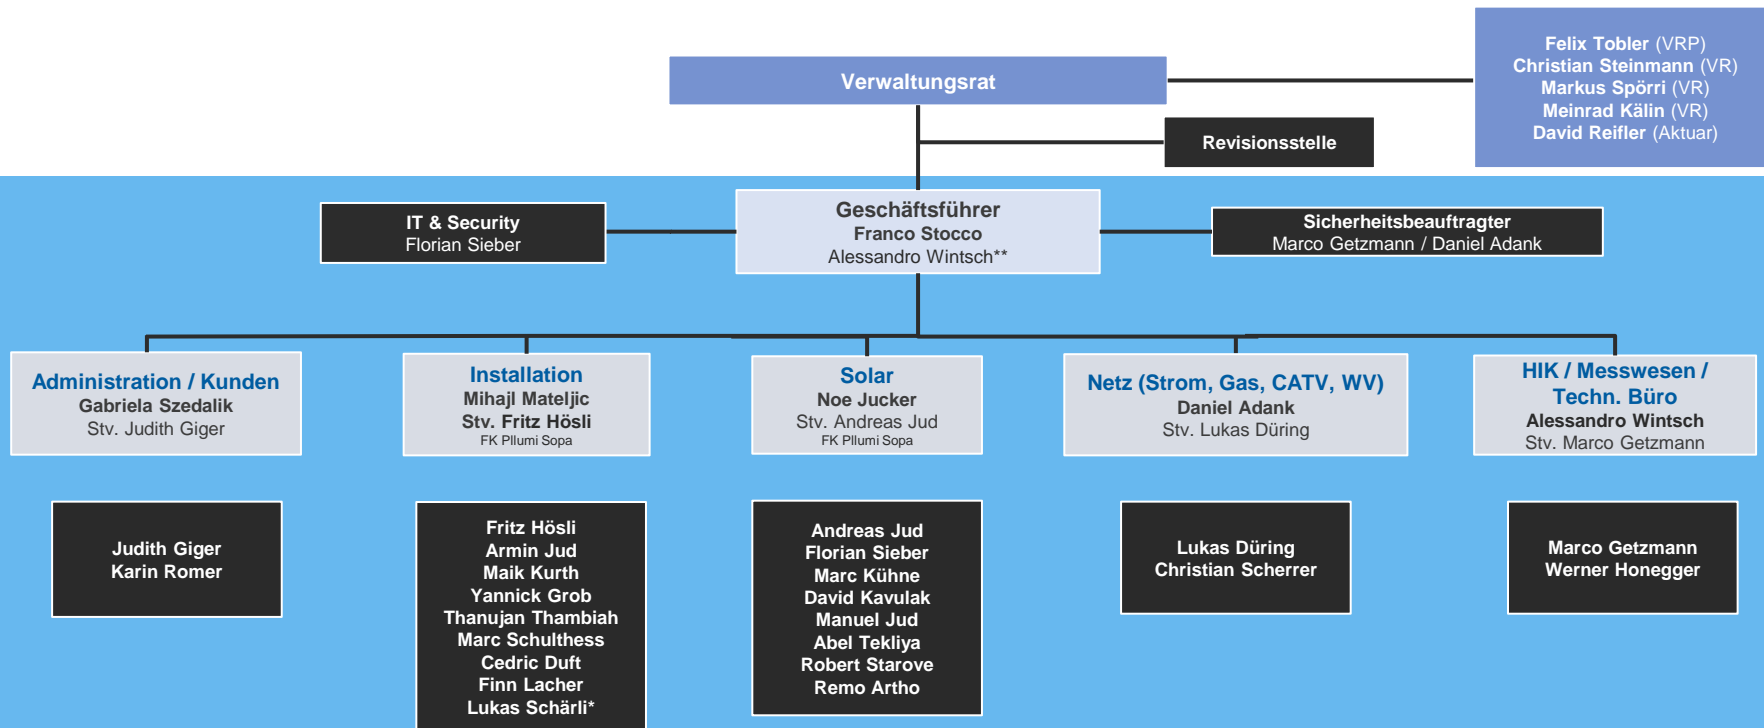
Verwaltungsrat

Felix Tobler (VRP)
Christian Steinmann (VR)
Markus Spörri (VR)
Meinrad Kälin (VR)
David Reifler (Aktuar)

Revisionsstelle

IT & Security
Florian Sieber

Geschäftsführer
Franco Stocco
Alessandro Wintsch**

Sicherheitsbeauftragter
Marco Getzmann / Daniel Adank

Administration / Kunden
Gabriela Szedalik
Stv. Judith Giger

Installation
Mihajl Mateljic
Stv. Fritz Hösli
FK Pllumi Sopa

Solar
Noe Jucker
Stv. Andreas Jud
FK Pllumi Sopa

Netz (Strom, Gas, CATV, WV)
Daniel Adank
Stv. Lukas Düring

HIK / Messwesen / Techn. Büro
Alessandro Wintsch
Stv. Marco Getzmann

Judith Giger
Karin Romer

Fritz Hösli
Armin Jud
Maik Kurth
Yannick Grob
Thanujan Thambiah
Marc Schulthess
Cedric Duft
Finn Lacher
Lukas Schärli*

Andreas Jud
Florian Sieber
Marc Kühne
David Kavulak
Manuel Jud
Abel Tekliya
Robert Starove
Remo Artho

Lukas Düring
Christian Scherrer

Marco Getzmann
Werner Honegger